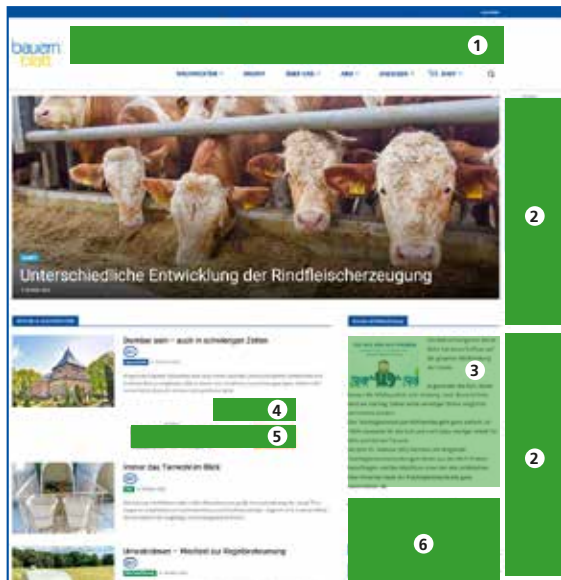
bauern blatt

1

NACHRICHTEN · GRUPPE · ÜBER UNS · ABO · ANZEIGEN · SHOP

2

Unterschiedliche Entwicklung der Rindfleischerzeugung

Dankbar sein – auch in schwierigen Zeiten

4

5

Immer das Tierwohl im Blick

Umsatzsteuer – Wechsel zur Regelbesteuerung

3

2

6